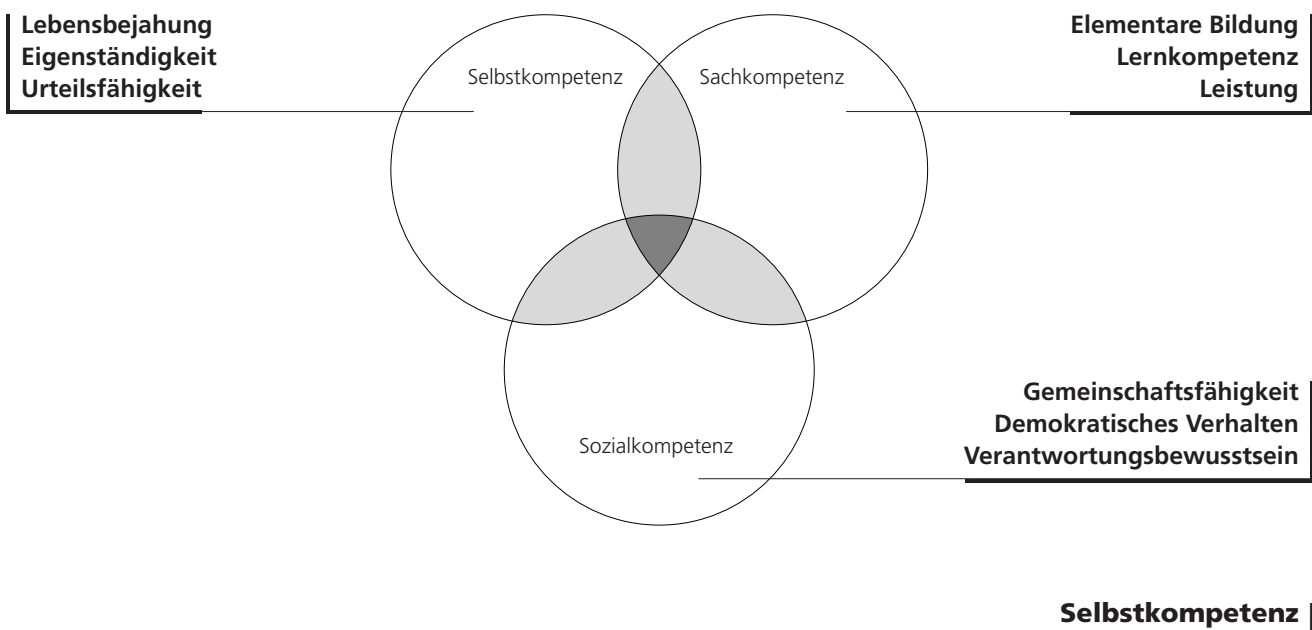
Lebensbejahung
Eigenständigkeit
Urteilsfähigkeit

Selbstkompetenz

Sachkompetenz

Elementare Bildung
Lernkompetenz
Leistung

Sozialkompetenz

Gemeinschaftsfähigkeit
Demokratisches Verhalten
Verantwortungsbewusstsein

Selbstkompetenz